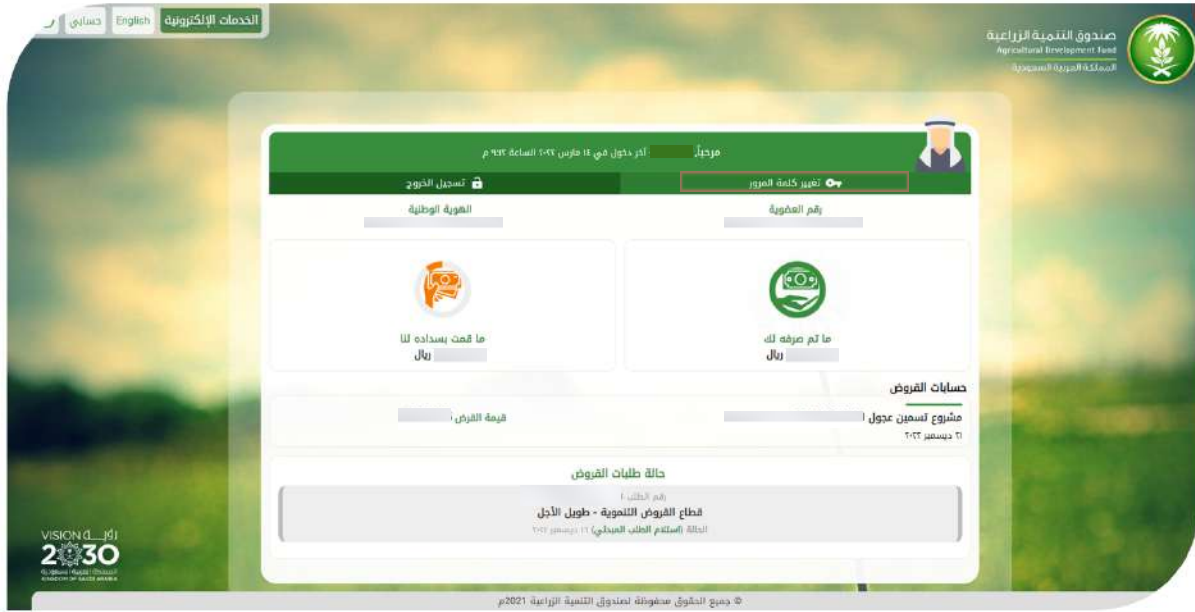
الخدمات الإلكترونية English حسابي

صندوق التنمية الزراعية
Agricultural Development Fund
المملكة العربية السعودية

مرحباً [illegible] آخر دخول في ١٤ مارس ٢٠٢٢ الساعة ٩:٢٩ م

تغيير كلمة المرور

تسجيل الخروج

رقم العضوية

الهوية الوطنية

ما تم صرفه لك
ريال

ما قمت بسداده لنا
ريال

حسابات القروض

مشروع تسمين عجول
٢١ ديسمبر ٢٠٢٢

قيمة القرض

حالة طلبات القروض

رقم الطلب ١
قطاع القروض التنموية - طويل الأجل
الحالة (استلام الطلب المبدئي) ١٦ ديسمبر ٢٠٢٢

VISION رؤية
2030
المملكة العربية السعودية
KINGDOM OF SAUDI ARABIA

© جميع الحقوق محفوظة لصندوق التنمية الزراعية 2021م